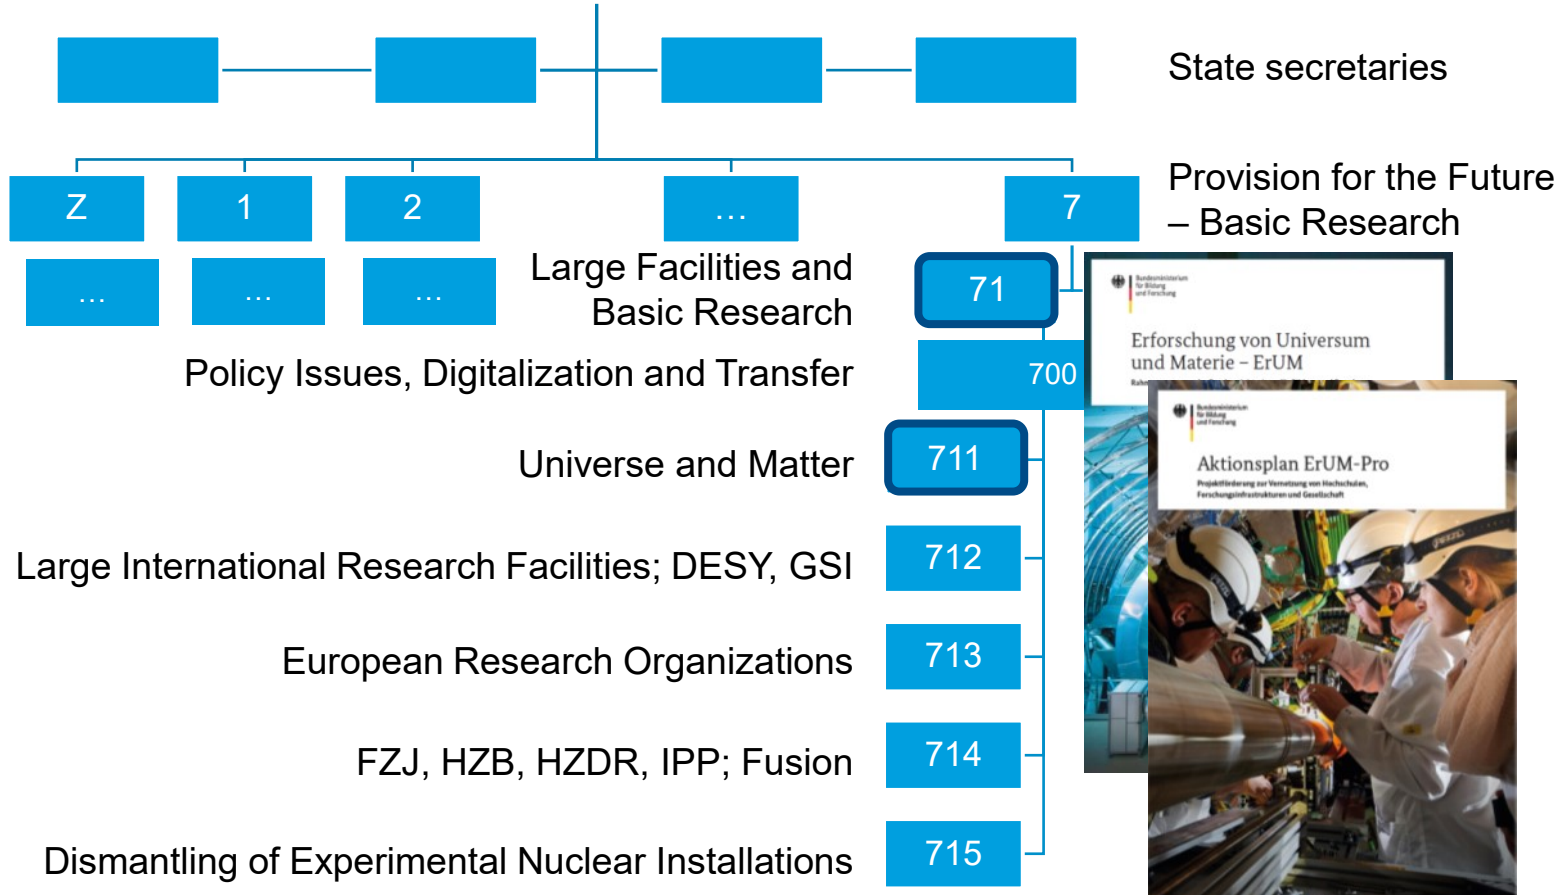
State secretaries

Z

1

2

…

7

Provision for the Future – Basic Research

…

…

…

Large Facilities and Basic Research

71

Policy Issues, Digitalization and Transfer

700

Universe and Matter

711

Large International Research Facilities; DESY, GSI

712

European Research Organizations

713

FZJ, HZB, HZDR, IPP; Fusion

714

Dismantling of Experimental Nuclear Installations

715

Bundesministerium für Bildung und Forschung

Erforschung von Universum und Materie – ErUM

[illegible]

Bundesministerium für Bildung und Forschung

Aktionsplan ErUM-Pro

Projektförderung zur Vernetzung von Hochschulen, Forschungsinfrastrukturen und Gesellschaft